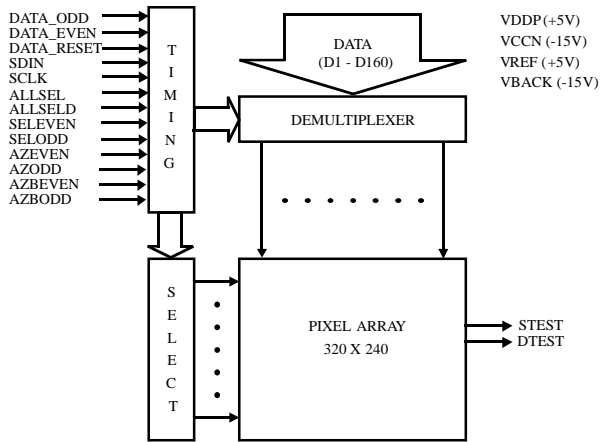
DATA_ODD
DATA_EVEN
DATA_RESET
SDIN
SCLK
ALLSEL
ALLSELD
SELEVEN
SELODD
AZEVEN
AZODD
AZBEVEN
AZBODD

T
I
M
I
N
G

DATA
(D1 - D160)

VDDP (+5V)
VCCN (-15V)
VREF (+5V)
VBACK (-15V)

DEMULTIPLEXER

S
E
L
E
C
T

PIXEL ARRAY
320 X 240

STEST
DTEST